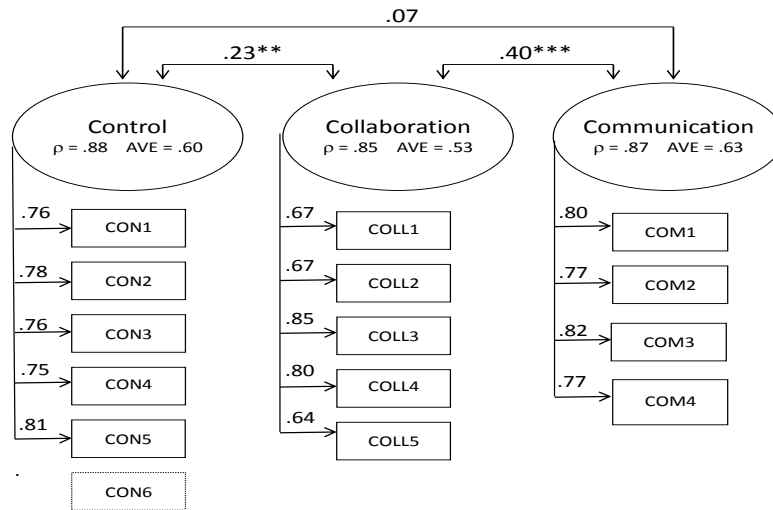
.07

.23**

.40***

Control
ρ = .88 AVE = .60

Collaboration
ρ = .85 AVE = .53

Communication
ρ = .87 AVE = .63

.76
CON1
.78
CON2
.76
CON3
.75
CON4
.81
CON5
.
CON6

.67
COLL1
.67
COLL2
.85
COLL3
.80
COLL4
.64
COLL5

.80
COM1
.77
COM2
.82
COM3
.77
COM4